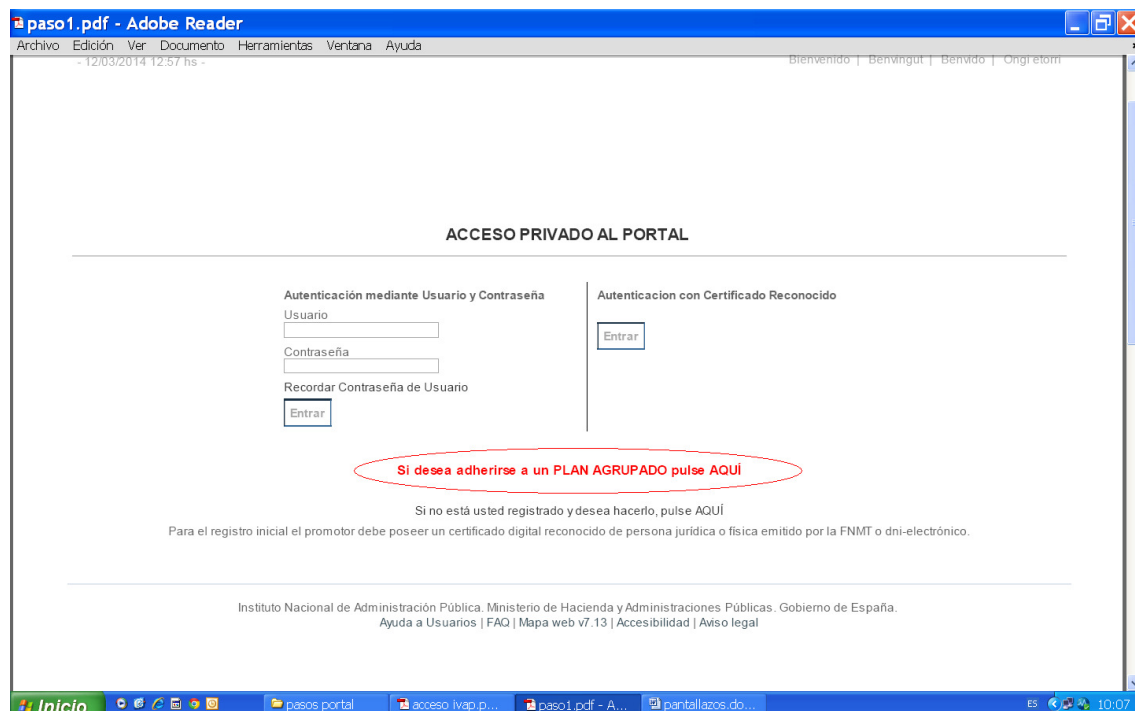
paso1.pdf - Adobe Reader

Archivo Edición Ver Documento Herramientas Ventana Ayuda

- 12/03/2014 12:57 hs -

Bienvenido | Benvingut | Benvido | Ongi etorri

ACCESO PRIVADO AL PORTAL

Autenticación mediante Usuario y Contraseña

Usuario

Contraseña

Recordar Contraseña de Usuario

Entrar

Autenticacion con Certificado Reconocido

Entrar

Si desea adherirse a un PLAN AGRUPADO pulse AQUÍ

Si no está usted registrado y desea hacerlo, pulse AQUÍ

Para el registro inicial el promotor debe poseer un certificado digital reconocido de persona jurídica o física emitido por la FNMT o dni-electrónico.

Instituto Nacional de Administración Pública. Ministerio de Hacienda y Administraciones Públicas. Gobierno de España.

Ayuda a Usuarios | FAQ | Mapa web v7.13 | Accesibilidad | Aviso legal

Inicio pasos portal acceso ivap.p... paso1.pdf - A... pantallazos.do... ES 10:07